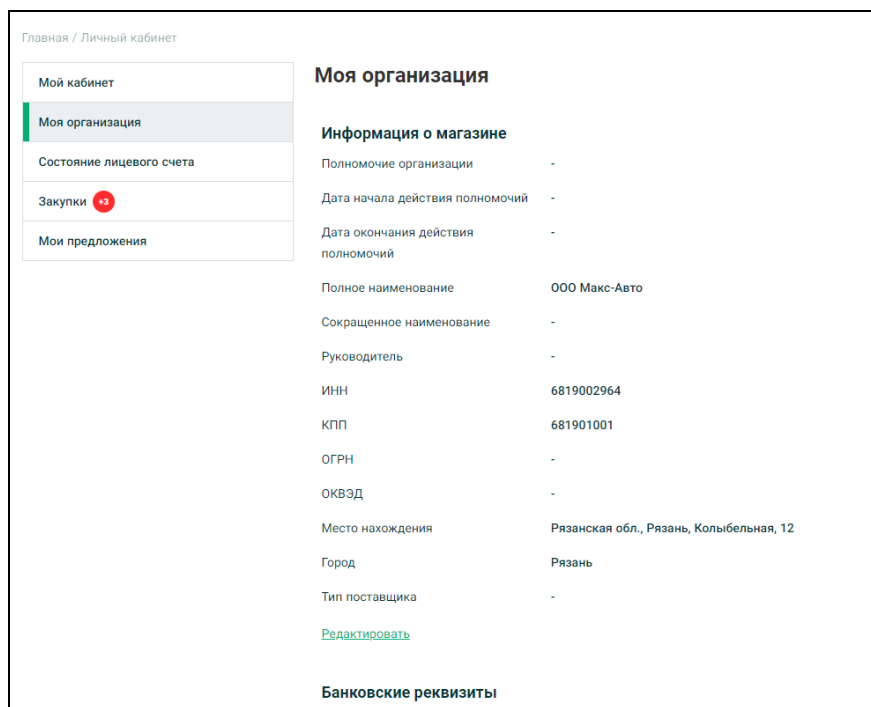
Главная / Личный кабинет

Мой кабинет
Моя организация
Состояние лицевого счета
Закупки +3
Мои предложения

Моя организация

Информация о магазине

| | |
|---|---|
| Полномочие организации | - |
| Дата начала действия полномочий | - |
| Дата окончания действия полномочий | - |
| Полное наименование | ООО Макс-Авто |
| Сокращенное наименование | - |
| Руководитель | - |
| ИНН | 6819002964 |
| КПП | 681901001 |
| ОГРН | - |
| ОКВЭД | - |
| Место нахождения | Рязанская обл., Рязань, Колыбельная, 12 |
| Город | Рязань |
| Тип поставщика | - |

Редактировать

Банковские реквизиты